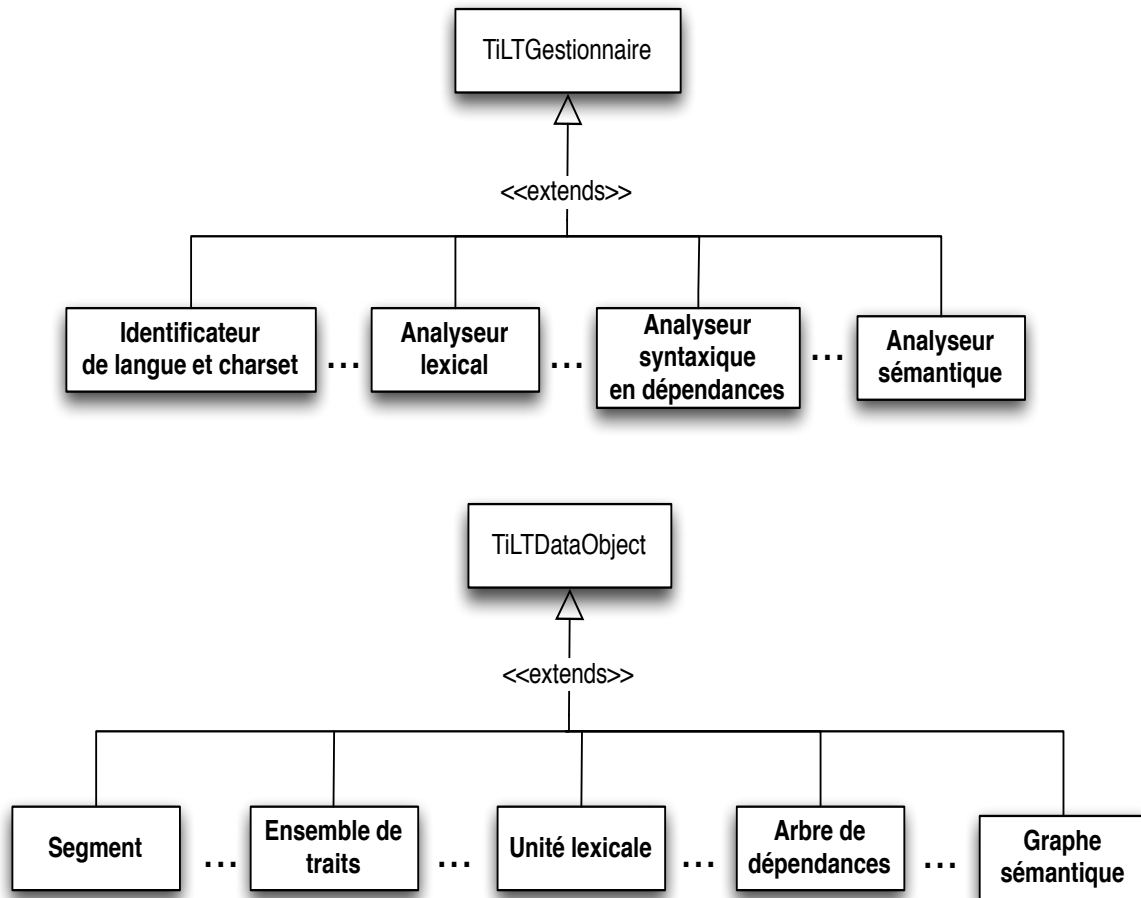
TiLTGestionnaire

<<extends>>

Identificateur de langue et charset

...

Analyseur lexical

...

Analyseur syntaxique en dépendances

...

Analyseur sémantique

TiLTDataObject

<<extends>>

Segment

...

Ensemble de traits

...

Unité lexicale

...

Arbre de dépendances

...

Graphe sémantique